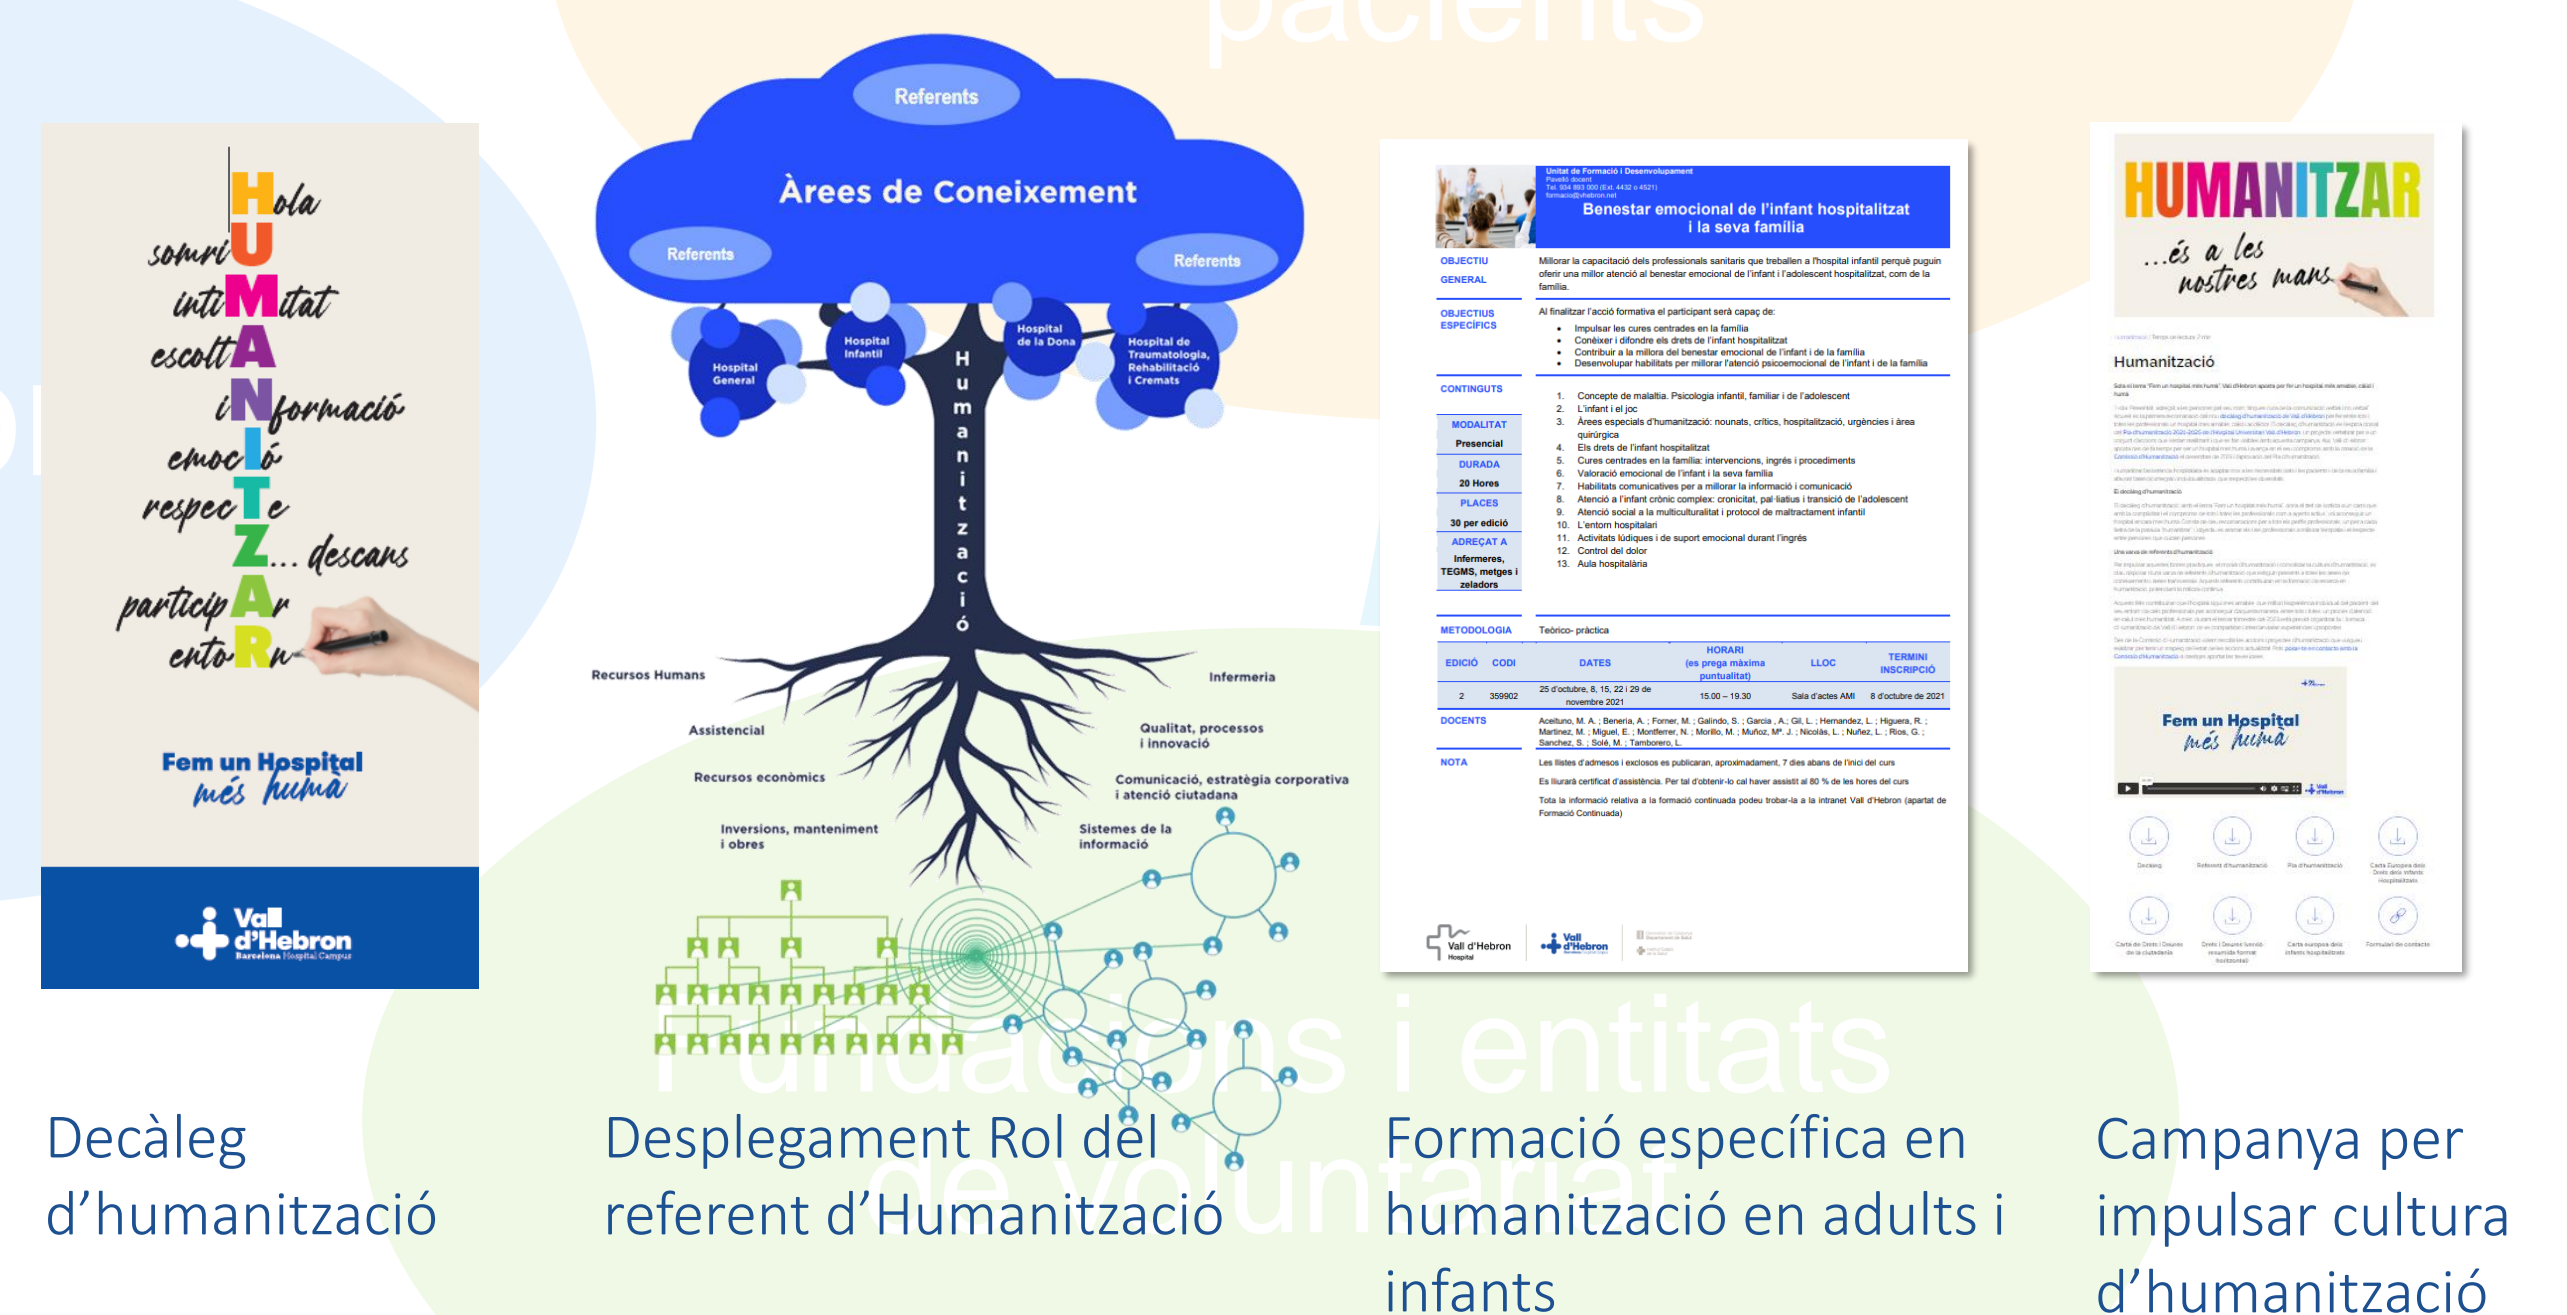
pacients

Hola
somriUre
intiMitat
escoltA
iNformació
emocIó
respecTe
Z... descans
participAr
entoRn

Fem un Hospital més humà

Vall d'Hebron
Barcelona Hospital Campus

Referents
Àrees de Coneixement
Referents
Referents

Hospital General
Hospital Infantil
Hospital de la Dona
Hospital de Traumatologia, Rehabilitació i Cremats

Humanització

Recursos Humans
Assistencial
Recursos econòmics
Inversions, manteniment i obres
Infermeria
Qualitat, processos i innovació
Comunicació, estratègia corporativa i atenció ciutadana
Sistemes de la informació

Unitat de Formació i Desenvolupament
Benestar emocional de l'infant hospitalitzat i la seva família

OBJECTIU GENERAL
Millorar la capacitació dels professionals sanitaris que treballen a l'hospital infantil perquè puguin oferir una millor atenció al benestar emocional de l'infant i l'adolescent hospitalitzat, com de la família.

OBJECTIUS ESPECÍFICS
Al finalitzar l'acció formativa el participant serà capaç de:
• Impulsar les cures centrades en la família
• Conèixer i difondre els drets de l'infant hospitalitzat
• Contribuir a la millora del benestar emocional de l'infant i de la família
• Desenvolupar habilitats per millorar l'atenció psicoemocional de l'infant i de la família

CONTINGUTS
1. Concepte de malaltia. Psicologia infantil, familiar i de l'adolescent
2. L'infant i el joc
3. Àrees especials d'humanització: nounats, crítics, hospitalització, urgències i àrea quirúrgica
4. Els drets de l'infant hospitalitzat
5. Cures centrades en la família: intervencions, ingrés i procediments
6. Valoració emocional de l'infant i la seva família
7. Habilitats comunicatives per a millorar la informació i comunicació
8. Atenció a l'infant crònic complex: cronicitat, pal·liatius i transició de l'adolescent
9. Atenció social a la multiculturalitat i protocol de maltractament infantil
10. L'entorn hospitalari
11. Activitats lúdiques i de suport emocional durant l'ingrés
12. Control del dolor
13. Aula hospitalària

MODALITAT Presencial
DURADA 20 Hores
PLACES 30 per edició
ADREÇAT A Infermeres, TEGMS, metges i zeladors

METODOLOGIA Teòrico- pràctica

| EDICIÓ | CODI | DATES | HORARI (es prega màxima puntualitat) | LLOC | TERMINI INSCRIPCIÓ |
|---|---|---|---|---|---|
| 2 | 359902 | 25 d'octubre, 8, 15, 22 i 29 de novembre 2021 | 15.00 – 19.30 | Sala d'actes AMI | 8 d'octubre de 2021 |

DOCENTS
Aceituno, M. A. ; Beneria, A. ; Forner, M. ; Galindo, S. ; Garcia , A.; Gil, L. ; Hernandez, L. ; Higuera, R. ; Martinez, M. ; Miguel, E. ; Montferrer, N. ; Morillo, M. ; Muñoz, Mª. J. ; Nicolás, L. ; Nuñez, L. ; Rios, G. ; Sanchez, S. ; Solé, M. ; Tamborero, L.

NOTA
Les llistes d'admesos i exclosos es publicaran, aproximadament, 7 dies abans de l'inici del curs
Es lliurarà certificat d'assistència. Per tal d'obtenir-lo cal haver assistit al 80 % de les hores del curs
Tota la informació relativa a la formació continuada podeu trobar-la a la intranet Vall d'Hebron (apartat de Formació Continuada)

Vall d'Hebron Hospital
Vall d'Hebron

HUMANITZAR
...és a les nostres mans
Humanització
Fem un Hospital més humà

Fundacions i entitats de voluntariat

Decàleg d'humanització
Desplegament Rol del referent d'Humanització
Formació específica en humanització en adults i infants
Campanya per impulsar cultura d'humanització